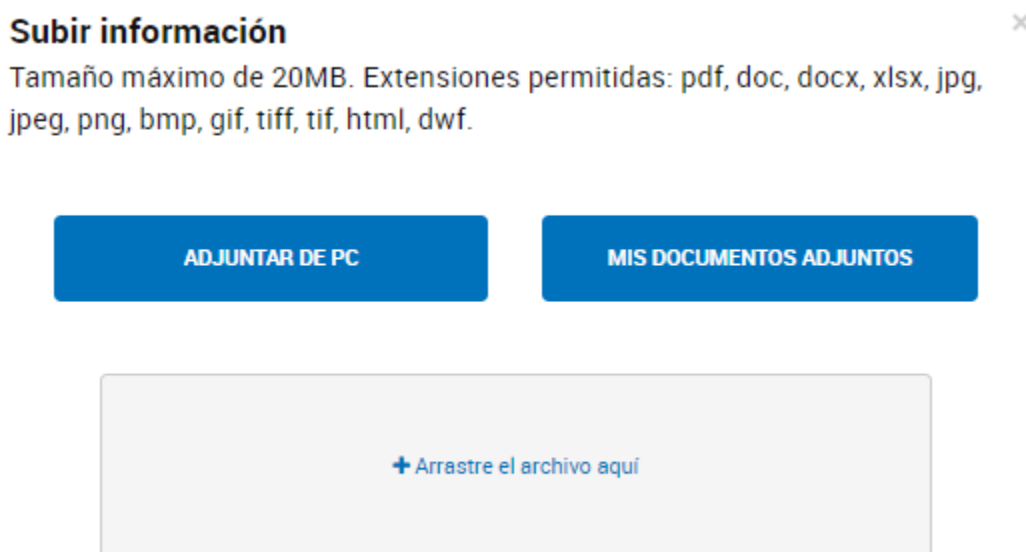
Subir información

×

Tamaño máximo de 20MB. Extensiones permitidas: pdf, doc, docx, xlsx, jpg, jpeg, png, bmp, gif, tiff, tif, html, dwf.

ADJUNTAR DE PC

MIS DOCUMENTOS ADJUNTOS

+ Arrastre el archivo aquí